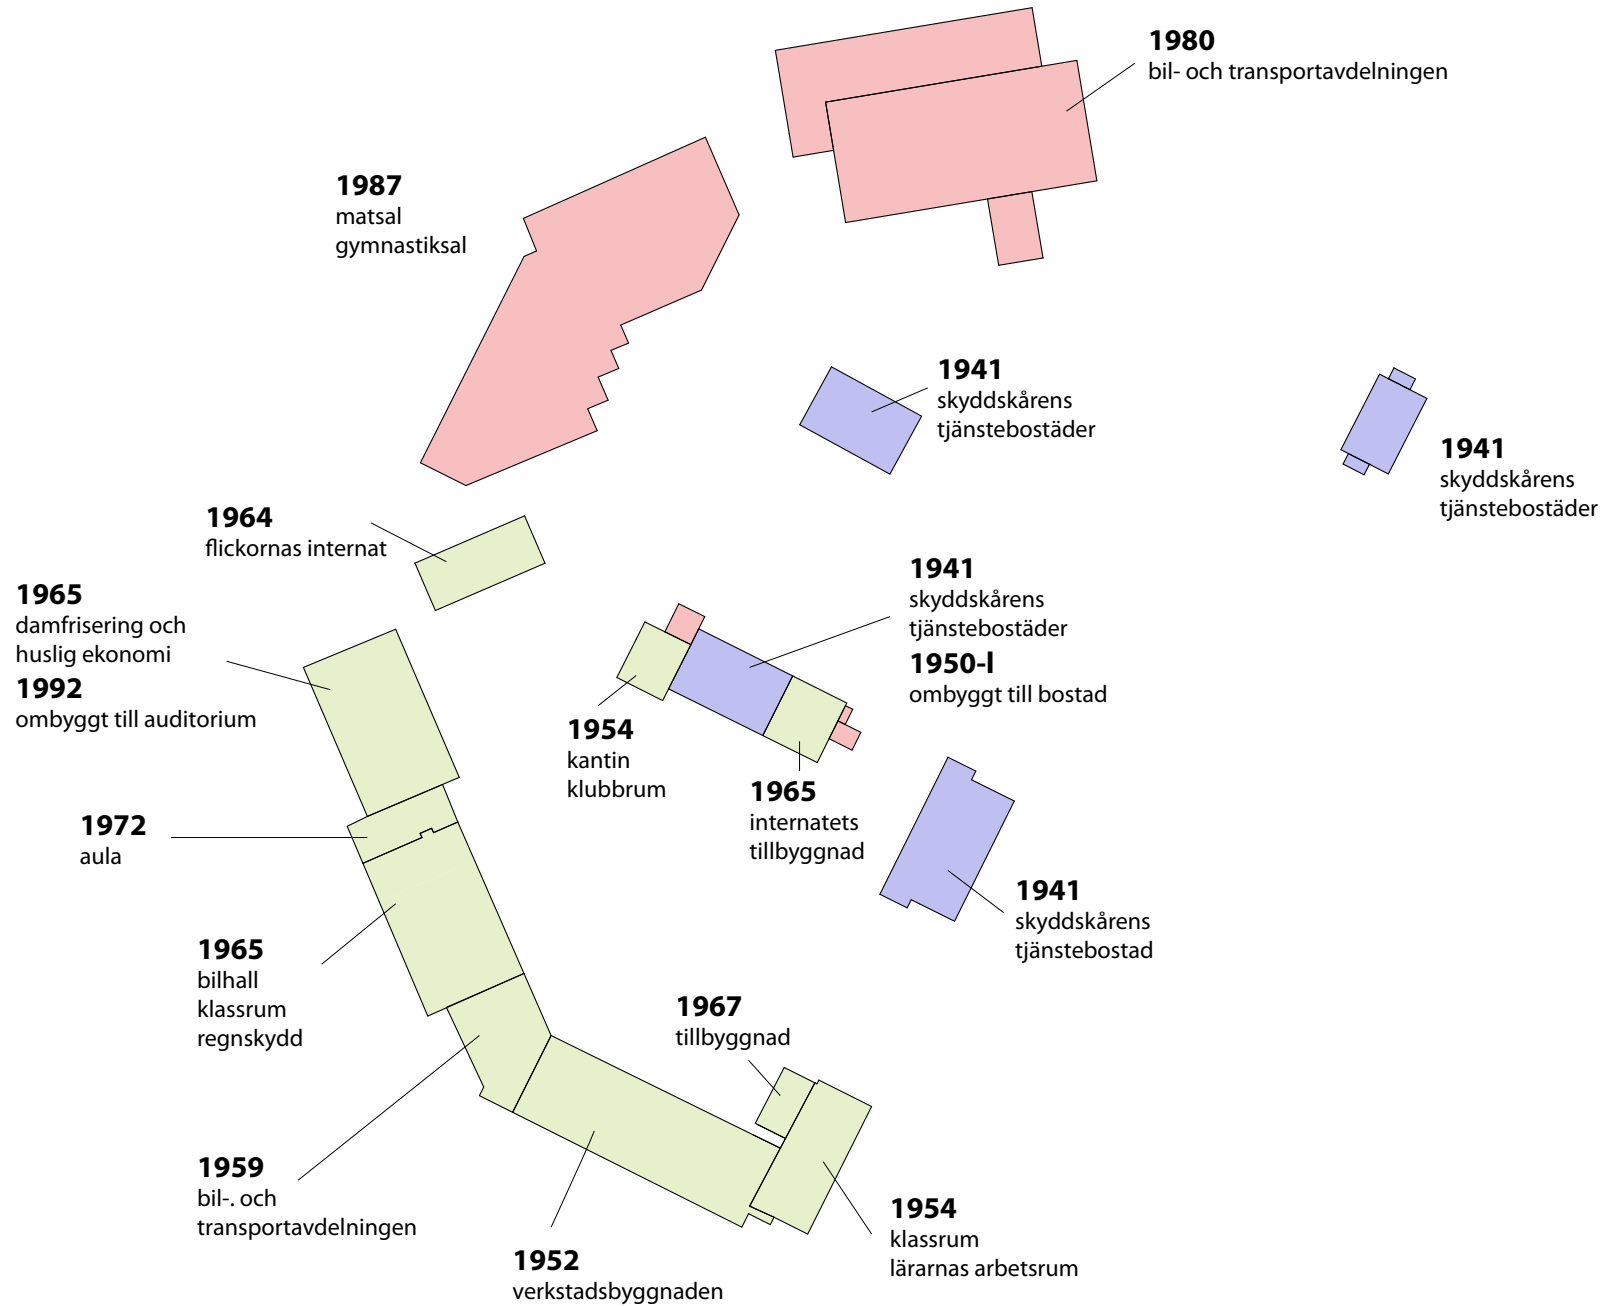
1980
bil- och transportavdelningen

1987
matsal
gymnastiksal

1941
skyddskårens
tjänstebostäder

1941
skyddskårens
tjänstebostäder

1964
flickornas internat

1965
damfrisering och
huslig ekonomi
1992
ombyggt till auditorium

1941
skyddskårens
tjänstebostäder
1950-l
ombyggt till bostad

1954
kantin
klubbrum

1965
internatets
tillbyggnad

1972
aula

1941
skyddskårens
tjänstebostad

1965
bilhall
klassrum
regnskydd

1967
tillbyggnad

1959
bil-. och
transportavdelningen

1954
klassrum
lärarnas arbetsrum

1952
verkstadsbyggnaden